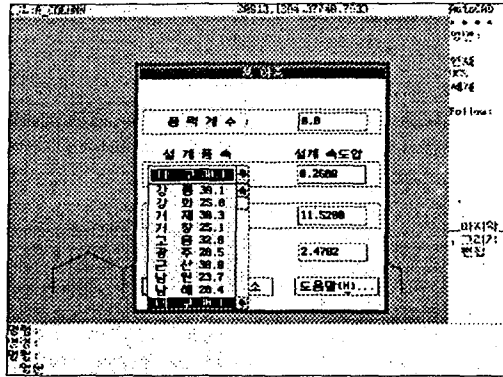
C_R_COLUMN 38513.1354,37748.7532 AutoCAD

중력계수 : 0.8

설계풍속 설계속도압

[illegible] 구 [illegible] 0.2600
강 릉 30.1
강 화 25.0
거 제 30.3 11.5200
거 창 25.1
고 흥 32.0
광 주 28.5 2.4702
군 산 30.8
남 원 23.7
남 해 28.4
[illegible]

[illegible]소 도움말(H)...

Follow:

마지막
그리기
편집

명령:
명령:
명령:
명령: